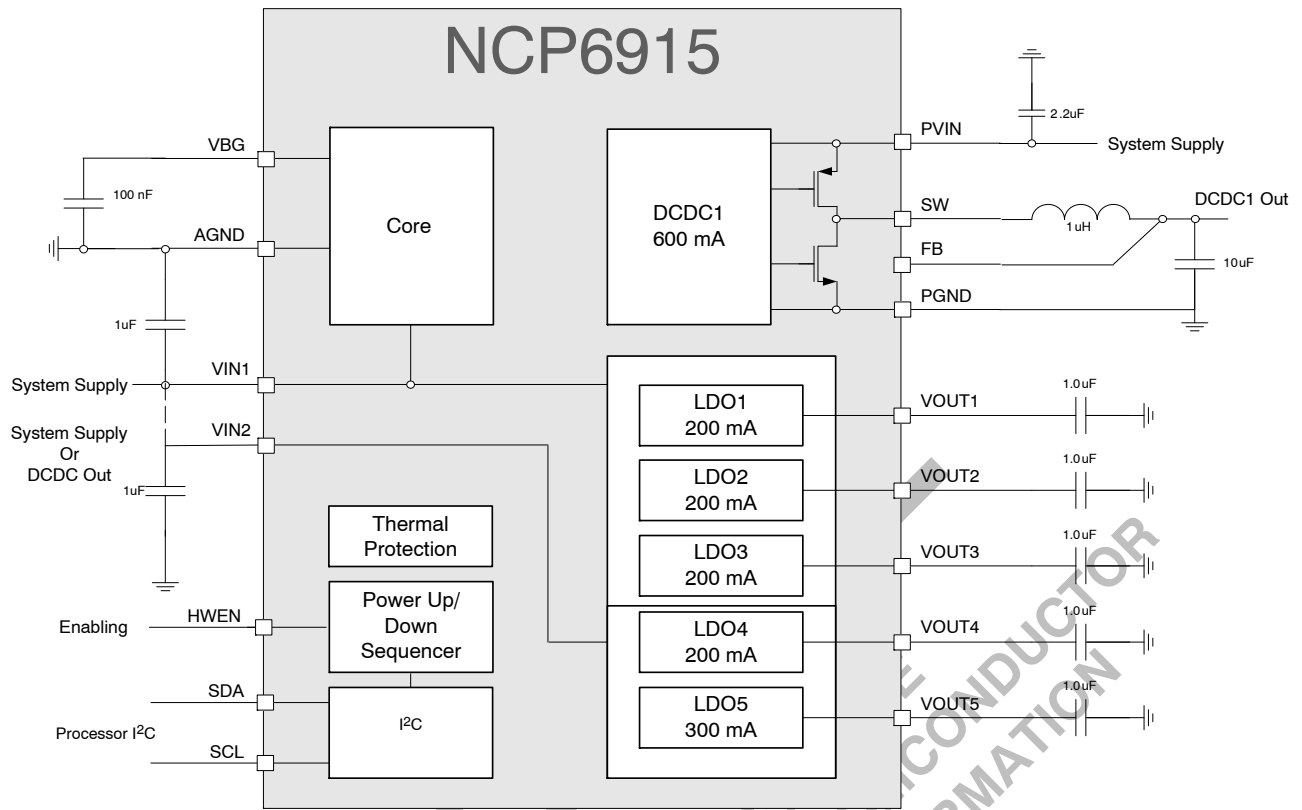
NCP6915

VBG

100 nF

AGND

1uF

System Supply

VIN1

System Supply
Or
DCDC Out

VIN2

1uF

Enabling

HWEN

SDA

Processor I$^2$C

SCL

Core

Thermal
Protection

Power Up/
Down
Sequencer

I$^2$C

DCDC1
600 mA

LDO1
200 mA

LDO2
200 mA

LDO3
200 mA

LDO4
200 mA

LDO5
300 mA

PVIN

2.2uF

System Supply

SW

1uH

DCDC1 Out

FB

10uF

PGND

VOUT1

1.0uF

VOUT2

1.0uF

VOUT3

1.0uF

VOUT4

1.0uF

VOUT5

1.0uF